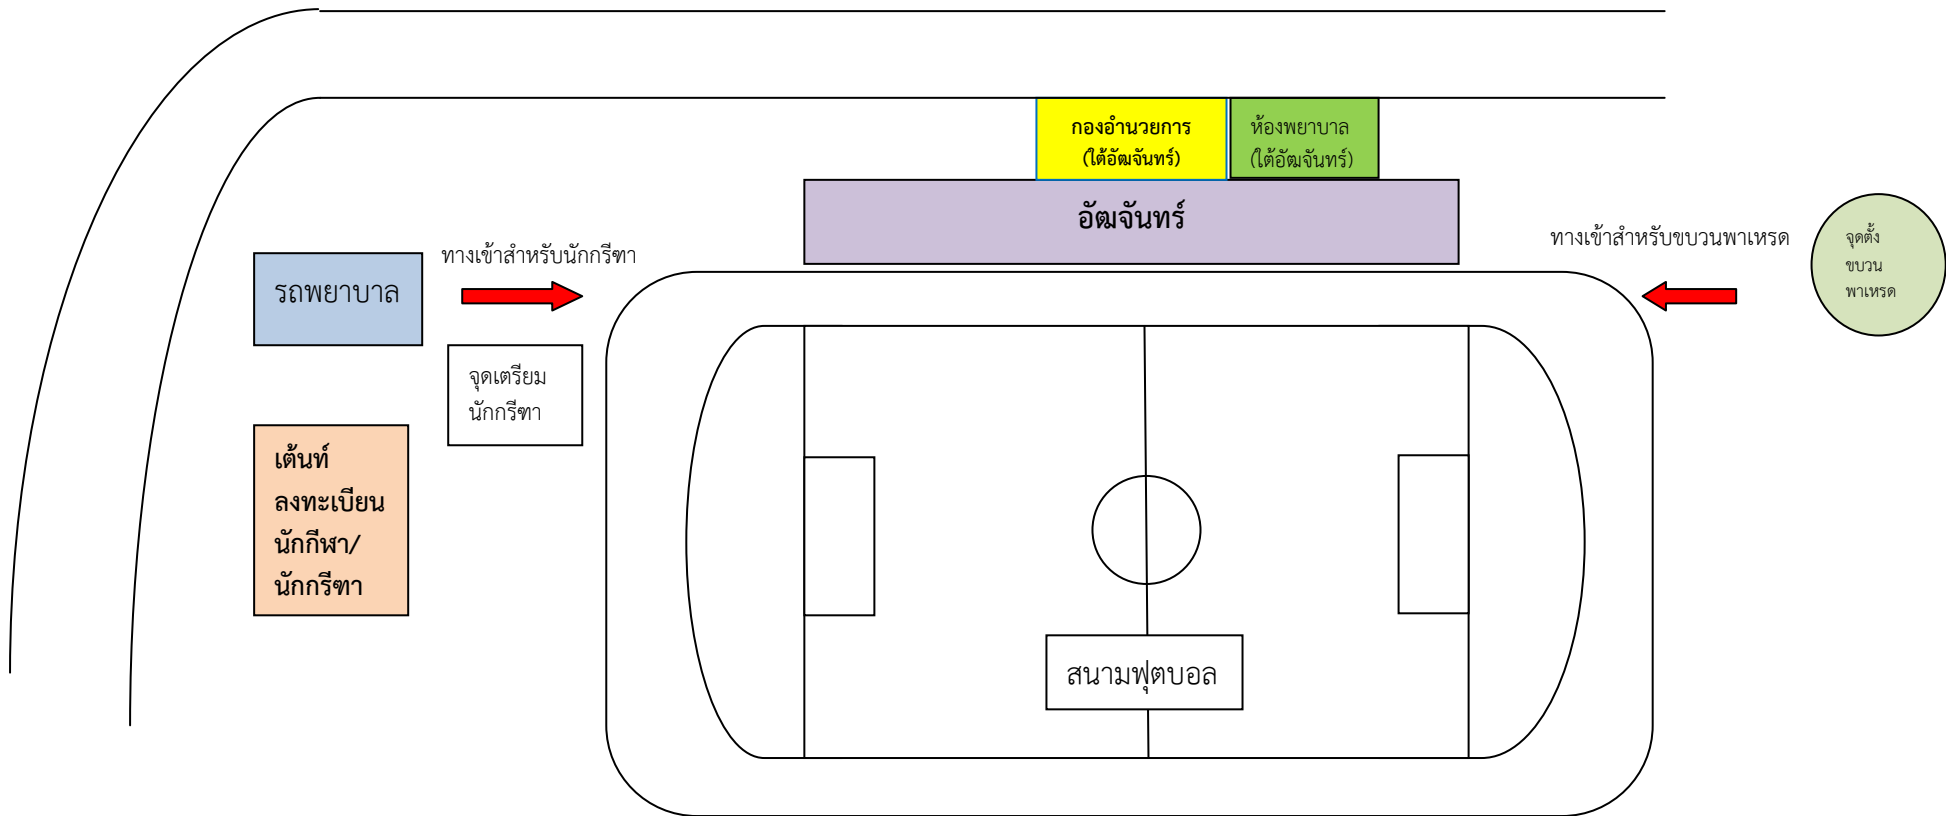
กองอำนวยการ (ใต้อัฒจันทร์)

ห้องพยาบาล (ใต้อัฒจันทร์)

อัฒจันทร์

ทางเข้าสำหรับนักกรีฑา

ทางเข้าสำหรับขบวนพาเหรด

จุดตั้ง ขบวน พาเหรด

รถพยาบาล

จุดเตรียม นักกรีฑา

เต้นท์ ลงทะเบียน นักกีฬา/ นักกรีฑา

สนามฟุตบอล